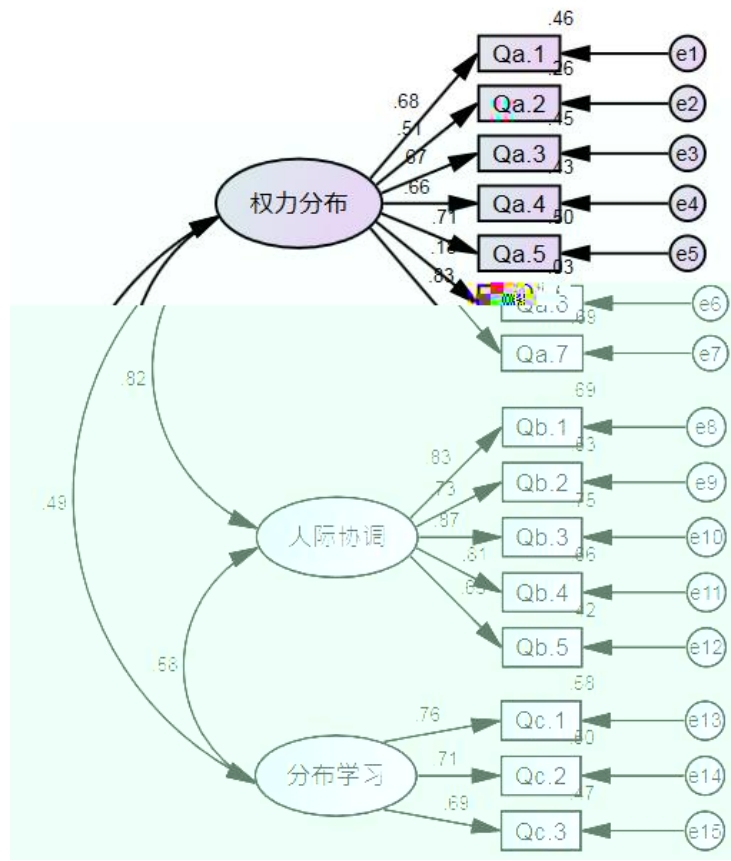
.46
Qa.1
e1
.68
.26
Qa.2
e2
.51
.45
.67
Qa.3
e3
.43
权力分布
.66
Qa.4
e4
.71
.50
Qa.5
e5
.18
.03
.83
Qa.6
e6
.69
Qa.7
e7
.82
.69
Qb.1
e8
.83
.53
.73
Qb.2
e9
.75
.49
.87
人际协调
Qb.3
e10
.81
.66
Qb.4
e11
.65
.42
Qb.5
e12
.58
.58
.76
Qc.1
e13
.50
.71
分布学习
Qc.2
e14
.47
.69
Qc.3
e15